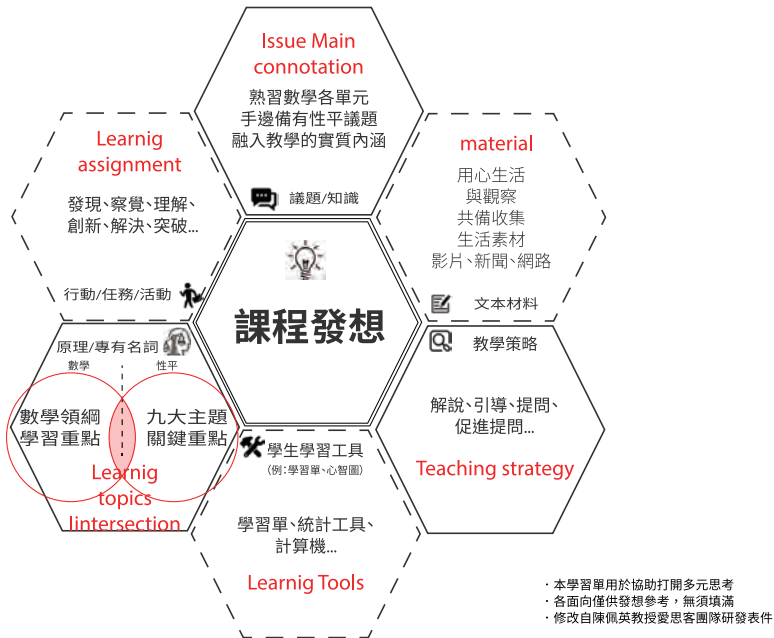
Issue Main connotation

熟習數學各單元
手邊備有性平議題
融入教學的實質內涵

議題/知識

Learnig assignment

發現、察覺、理解、
創新、解決、突破...

行動/任務/活動

material

用心生活
與觀察
共備收集
生活素材
影片、新聞、網路

文本材料

課程發想

原理/專有名詞

數學

性平

數學領綱
學習重點

九大主題
關鍵重點

Learnig topics
Iintersection

教學策略

解說、引導、提問、
促進提問...

Teaching strategy

學生學習工具
(例:學習單、心智圖)

學習單、統計工具、
計算機...

Learnig Tools

・本學習單用於協助打開多元思考
・各面向僅供發想參考，無須填滿
・修改自陳佩英教授愛思客團隊研發表件